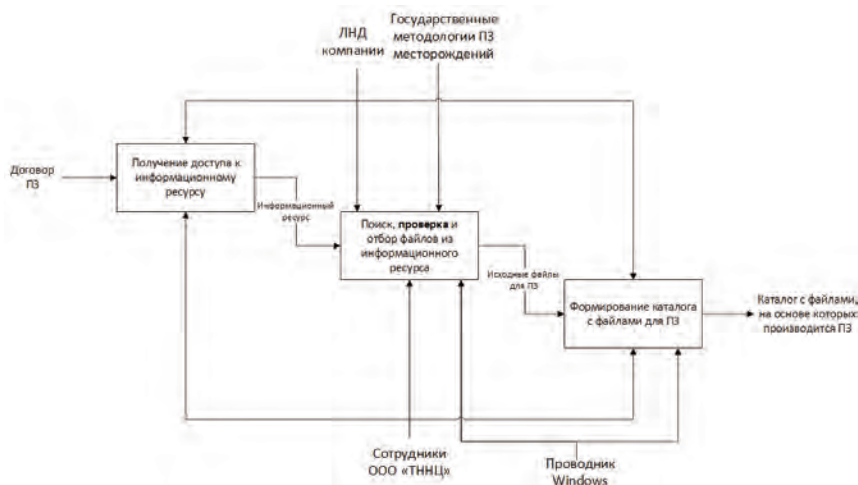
ЛНД компании

Государственные методологии ПЗ месторождений

Договор ПЗ

Получение доступа к информационному ресурсу

Информационный ресурс

Поиск, проверка и отбор файлов из информационного ресурса

Исходные файлы для ПЗ

Формирование каталога с файлами для ПЗ

Каталог с файлами, на основе которых производится ПЗ

Сотрудники ООО «ТННЦ»

Проводник Windows